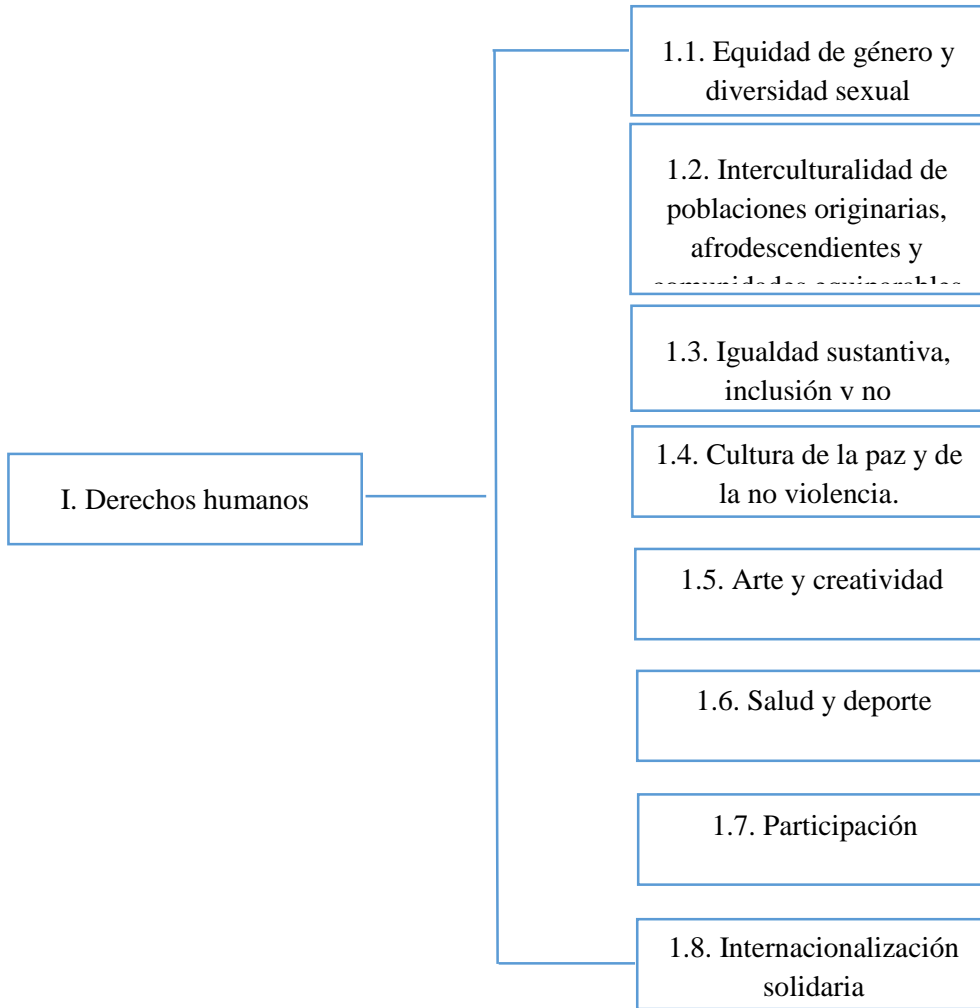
I. Derechos humanos

1.1. Equidad de género y diversidad sexual

1.2. Interculturalidad de poblaciones originarias, afrodescendientes y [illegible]

1.3. Igualdad sustantiva, inclusión v no

1.4. Cultura de la paz y de la no violencia.

1.5. Arte y creatividad

1.6. Salud y deporte

1.7. Participación

1.8. Internacionalización solidaria